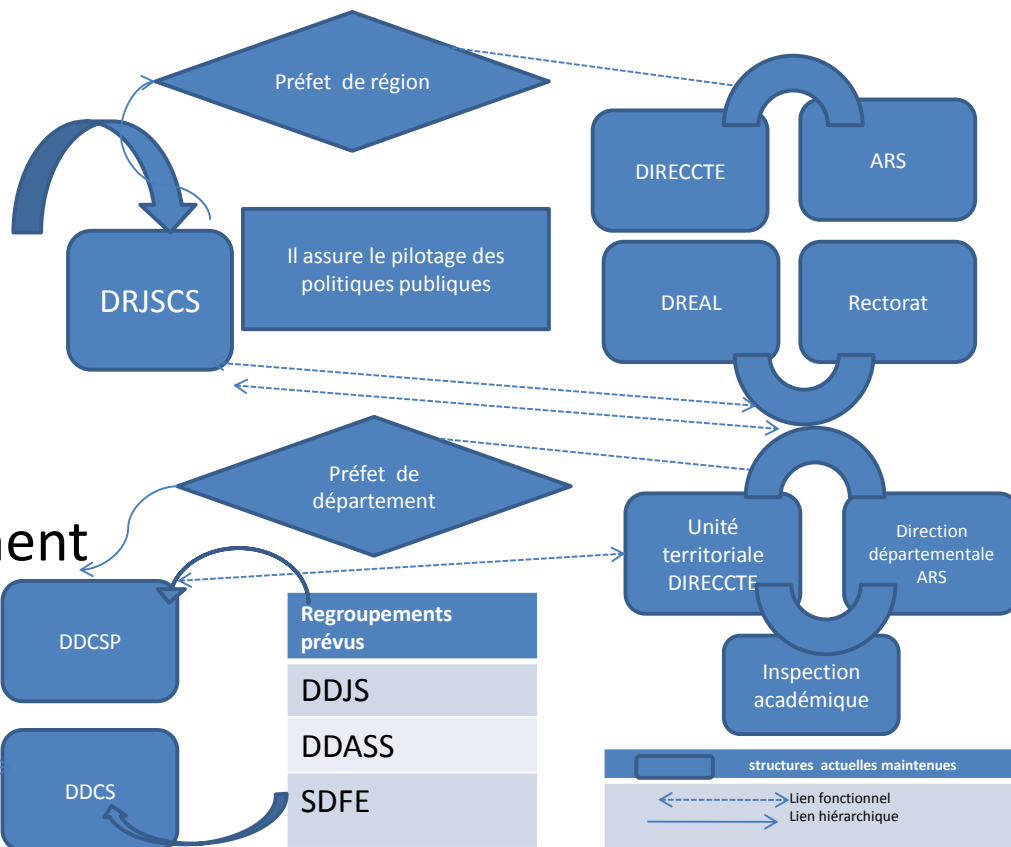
Préfet de région

DIRECCTE

ARS

DRJSCS

Il assure le pilotage des politiques publiques

DREAL

Rectorat

Préfet de département

ent

Unité territoriale DIRECCTE

Direction départementale ARS

DDCSP

| Regroupements prévus |
|---|
| DDJS |
| DDASS |
| SDFE |

Inspection académique

DDCS

structures actuelles maintenues

Lien fonctionnel
Lien hiérarchique